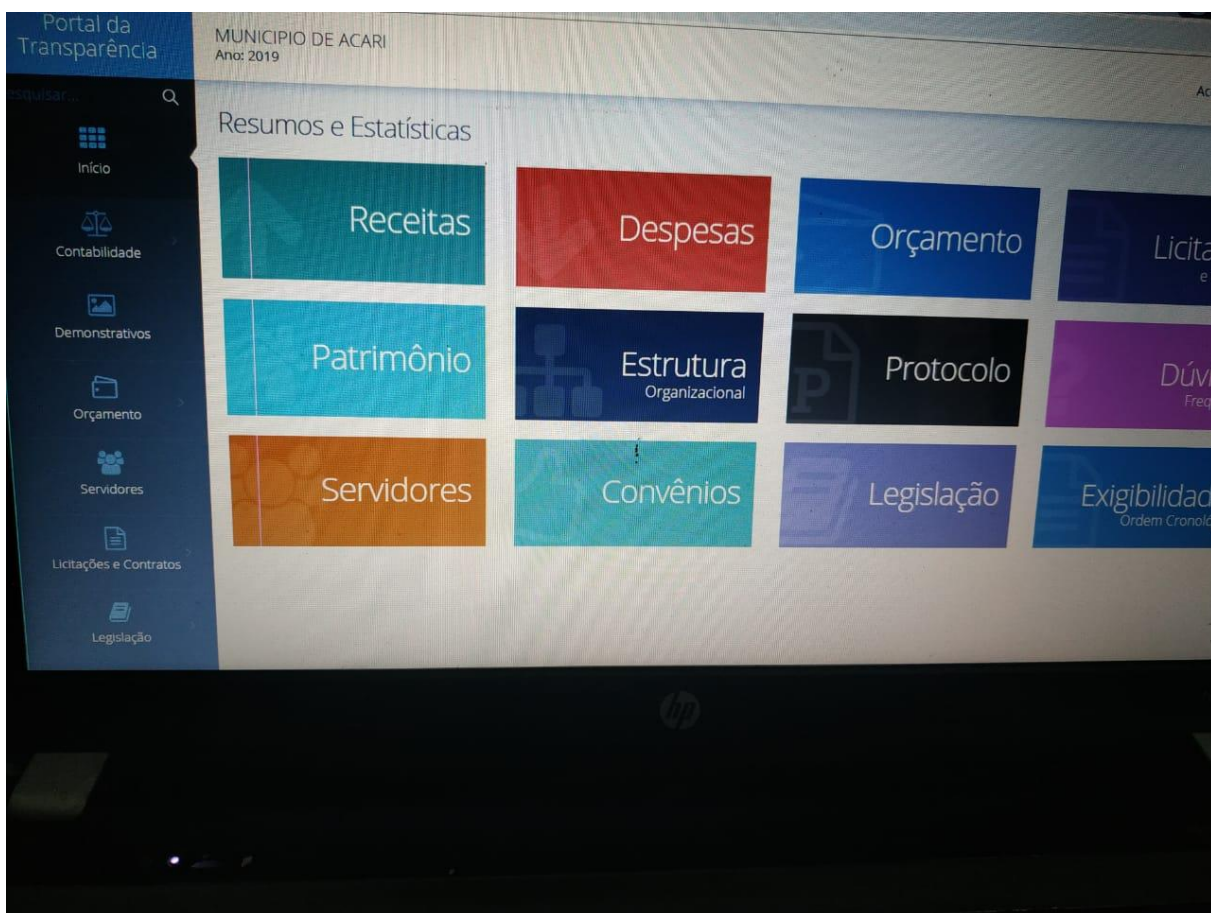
Portal da Transparência

MUNICIPIO DE ACARI
Ano: 2019

esquisar...

Ac

Início

Contabilidade

Demonstrativos

Orçamento

Servidores

Licitações e Contratos

Legislação

Resumos e Estatísticas

Receitas

Despesas

Orçamento

Licita
e

Patrimônio

Estrutura
Organizacional

Protocolo

Dúvi
Freq

Servidores

Convênios

Legislação

Exigibilidad
Ordem Cronolo

hp